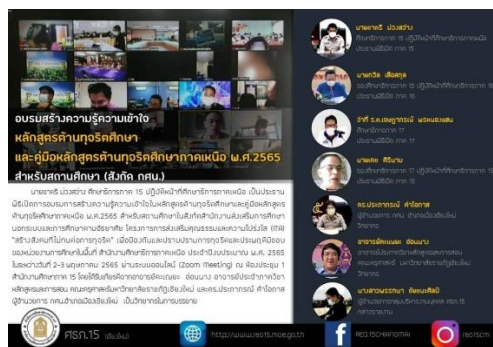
อบรมสร้างความรู้ความเข้าใจ
หลักสูตรต้านทุจริตศึกษา
และคู่มือหลักสูตรต้านทุจริตศึกษาภาคเหนือ พ.ศ.2565
สำหรับสถานศึกษา (สังกัด กศน.)

นายชาตรี ม่วงสวน ศึกษาธิการภาค 15 ปฏิบัติหน้าที่ศึกษาธิการภาคเหนือ เป็นประธานพิธีเปิดการอบรมสร้างความรู้ความเข้าใจในหลักสูตรต้านทุจริตศึกษาและคู่มือหลักสูตรต้านทุจริตศึกษาภาคเหนือ พ.ศ.2565 สำหรับสถานศึกษาในสังกัดสำนักงานส่งเสริมการศึกษานอกระบบและการศึกษาตามอัธยาศัย โครงการการส่งเสริมคุณธรรมและความโปร่งใส (ITA) "สร้างสังคมที่ไม่ทนต่อการทุจริต" เมื่อต้องกันและปราบปรามการทุจริตและประพฤติมิชอบ ของหน่วยงานทางการศึกษาในพื้นที่ สำนักงานศึกษาธิการภาค 15 ประจำปีงบประมาณ พ.ศ. 2565 ในระหว่างวันที่ 2-3 พฤษภาคม 2565 ผ่านระบบออนไลน์ (Zoom Meeting) ณ ห้องประชุม 1 สำนักงานศึกษาธิการภาค 15 โดยได้รับเกียรติจากอาจารย์ดังต่อไปนี้ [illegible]

นายชาตรี ม่วงสวน
ศึกษาธิการภาค 15 ปฏิบัติหน้าที่ศึกษาธิการภาคเหนือ
ประธานพิธีเปิด การ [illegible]

นายภวิส เลิศสกุล
รองศึกษาธิการภาค 15
ประธานพิธีปิด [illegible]

ว่าที่ ร.ต.ณรงค์ฤทธิ์ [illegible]
ผู้อำนวยการกลุ่ม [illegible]
ประธานพิธีปิด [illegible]

นายศักดิ์ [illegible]
ศึกษาธิการภาค 17
ประธานพิธีเปิด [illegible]

ดร.ประภาภรณ์ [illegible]
ผู้อำนวยการ กศน. อำเภอเมืองเชียงใหม่
วิทยากร

อาจารย์พิเชษฐ์ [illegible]
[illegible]
วิทยากร

นางสาว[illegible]
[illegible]
วิทยากร

ศธภ.15 (เชียงใหม่)
http://www.reo15.moe.go.th
REO.15CHIANGMAI
reo15cm